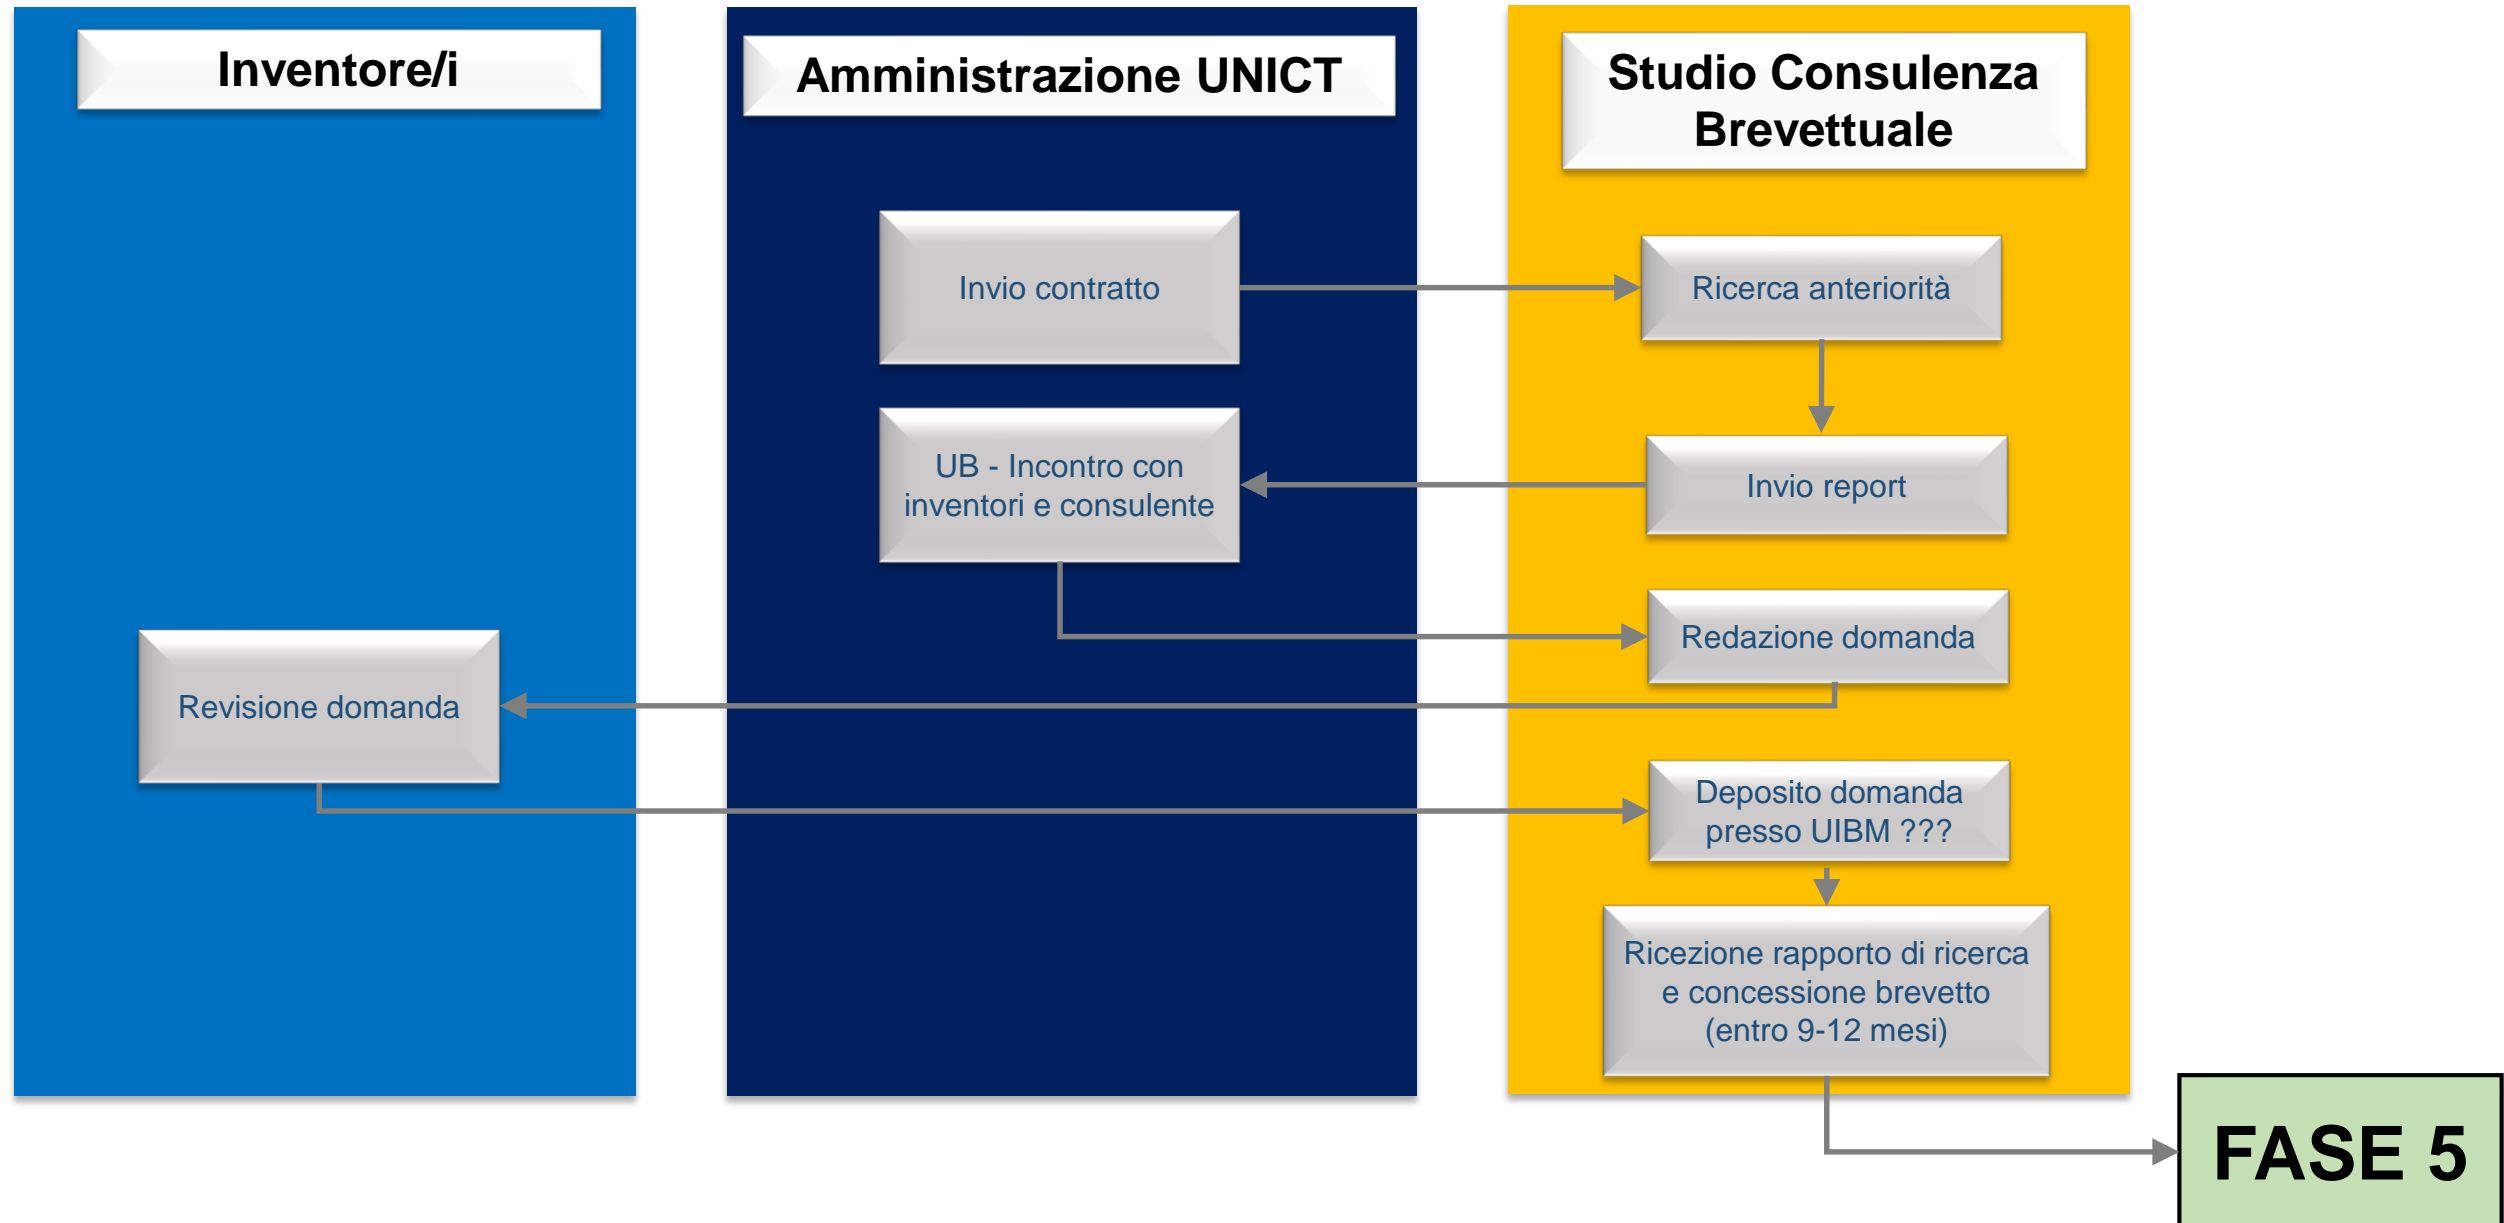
Inventore/i

Amministrazione UNICT

Studio Consulenza Brevettuale

Invio contratto

Ricerca anteriorità

Invio report

UB - Incontro con inventori e consulente

Redazione domanda

Revisione domanda

Deposito domanda presso UIBM ???

Ricezione rapporto di ricerca e concessione brevetto (entro 9-12 mesi)

FASE 5